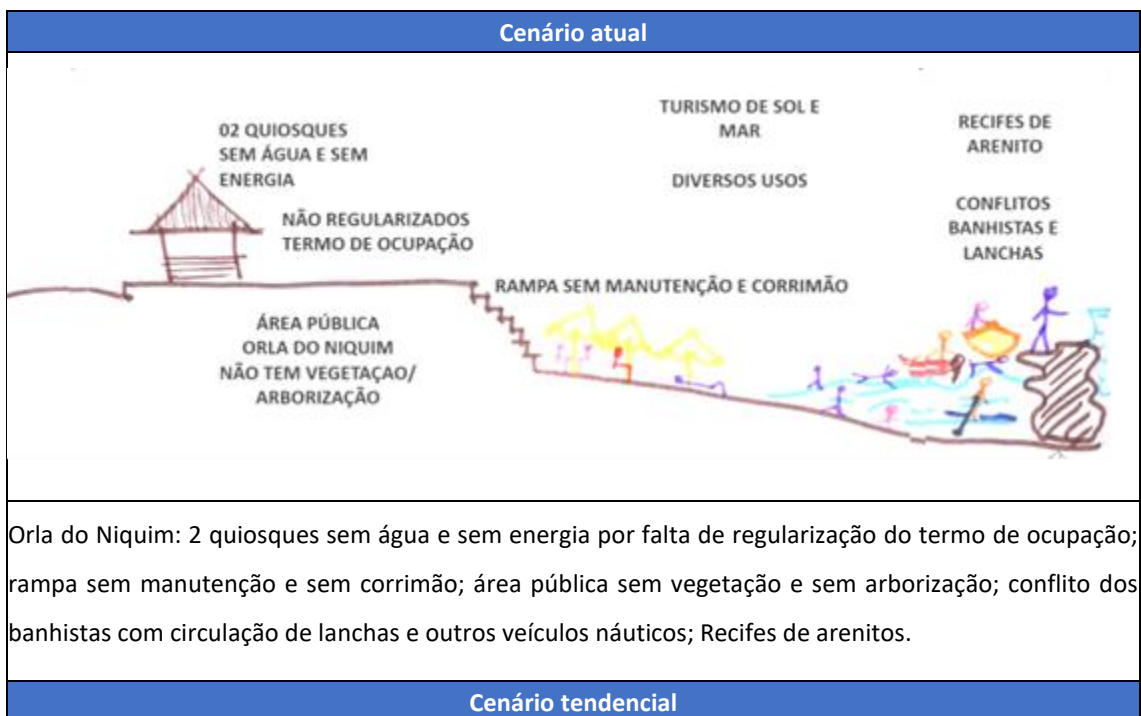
Cenário atual

02 QUIOSQUES SEM ÁGUA E SEM ENERGIA

NÃO REGULARIZADOS TERMO DE OCUPAÇÃO

TURISMO DE SOL E MAR

DIVERSOS USOS

RECIFES DE ARENITO

CONFLITOS BANHISTAS E LANCHAS

RAMPA SEM MANUTENÇÃO E CORRIMÃO

ÁREA PÚBLICA ORLA DO NIQUIM NÃO TEM VEGETAÇAO/ ARBORIZAÇÃO

Orla do Niquim: 2 quiosques sem água e sem energia por falta de regularização do termo de ocupação; rampa sem manutenção e sem corrimão; área pública sem vegetação e sem arborização; conflito dos banhistas com circulação de lanchas e outros veículos náuticos; Recifes de arenitos.

Cenário tendencial